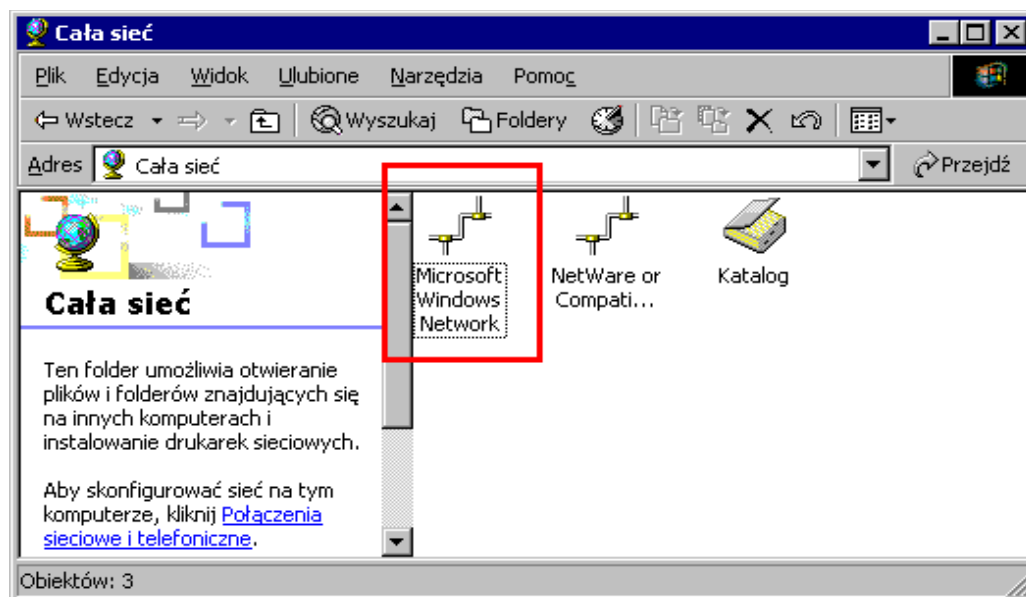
Cała sieć

Plik Edycja Widok Ulubione Narzędzia Pomoc

Wstecz Wyszukaj Foldery

Adres Cała sieć Przejdź

Cała sieć

Ten folder umożliwia otwieranie plików i folderów znajdujących się na innych komputerach i instalowanie drukarek sieciowych.

Aby skonfigurować sieć na tym komputerze, kliknij Połączenia sieciowe i telefoniczne.

Microsoft Windows Network

NetWare or Compati...

Katalog

Obiektów: 3